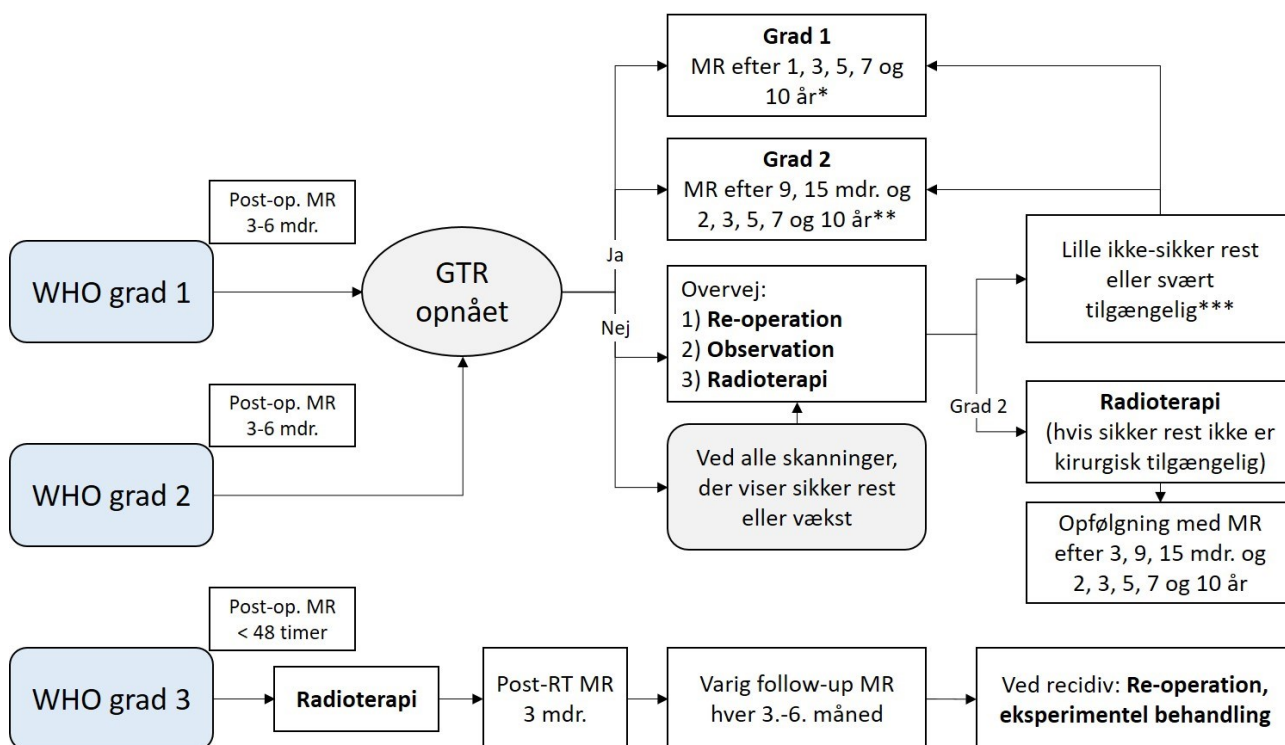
Grad 1
MR efter 1, 3, 5, 7 og 10 år*

Grad 2
MR efter 9, 15 mdr. og 2, 3, 5, 7 og 10 år**

Post-op. MR
3-6 mdr.

WHO grad 1

GTR opnået

Ja

Nej

Overvej:
1) **Re-operation**
2) **Observation**
3) **Radioterapi**

Lille ikke-sikker rest eller svært tilgængelig***

Post-op. MR
3-6 mdr.

WHO grad 2

Ved alle skanninger, der viser sikker rest eller vækst

Grad 2

**Radioterapi**
(hvis sikker rest ikke er kirurgisk tilgængelig)

Opfølgning med MR efter 3, 9, 15 mdr. og 2, 3, 5, 7 og 10 år

Post-op. MR
< 48 timer

WHO grad 3

**Radioterapi**

Post-RT MR
3 mdr.

Varig follow-up MR hver 3.-6. måned

Ved recidiv: **Re-operation, eksperimentel behandling**